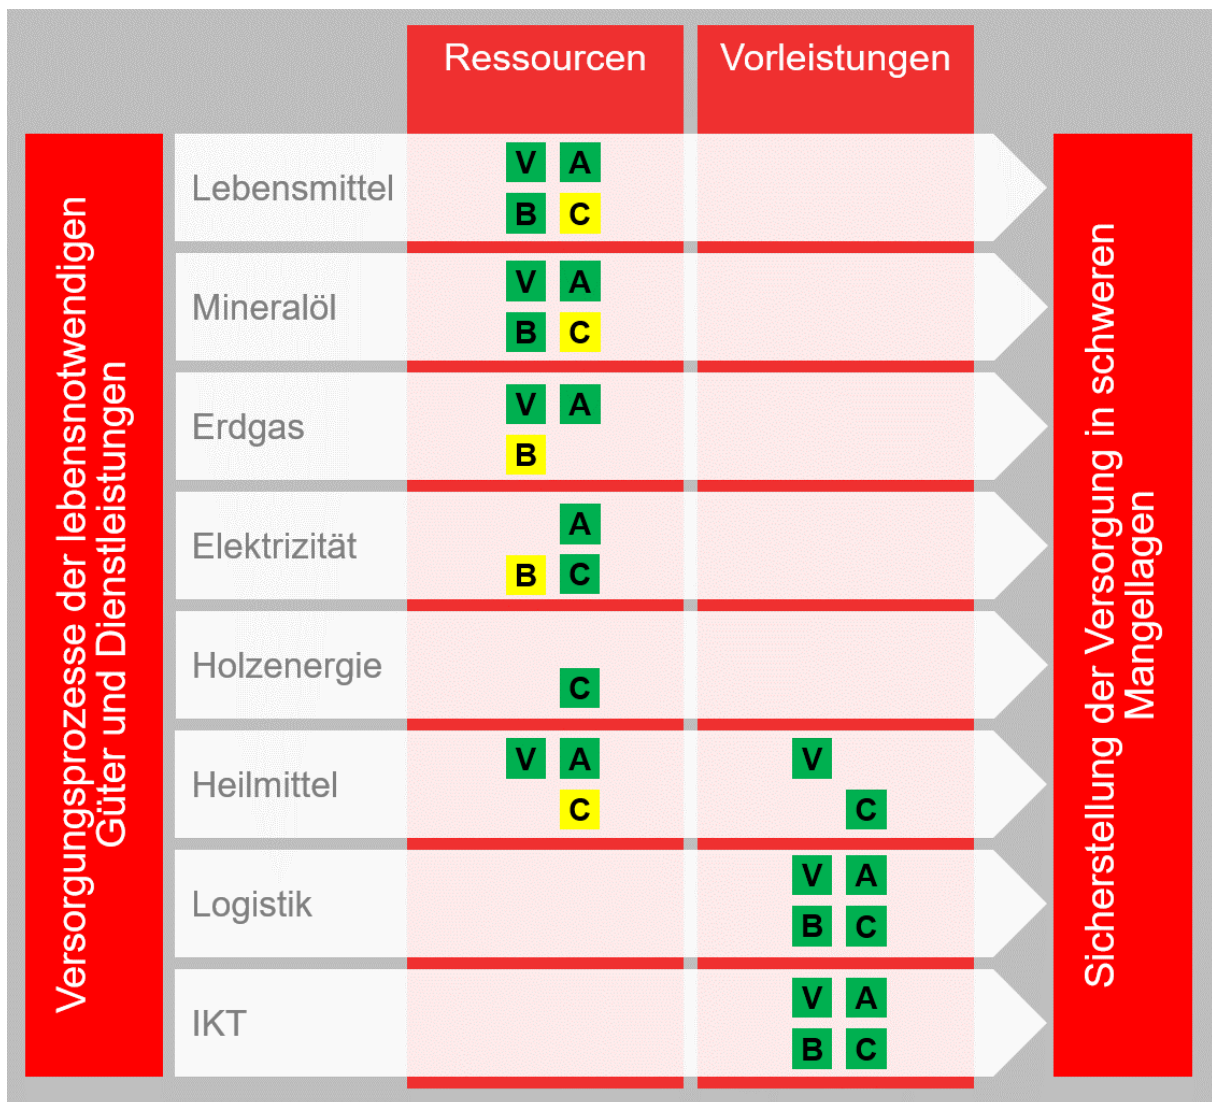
Versorgungsprozesse der lebensnotwendigen Güter und Dienstleistungen

| | Ressourcen | Vorleistungen |
|---|---|---|
| Lebensmittel | V A B C | |
| Mineralöl | V A B C | |
| Erdgas | V A B | |
| Elektrizität | A B C | |
| Holzenergie | C | |
| Heilmittel | V A C | V C |
| Logistik | | V A B C |
| IKT | | V A B C |

Sicherstellung der Versorgung in schweren Mangellagen